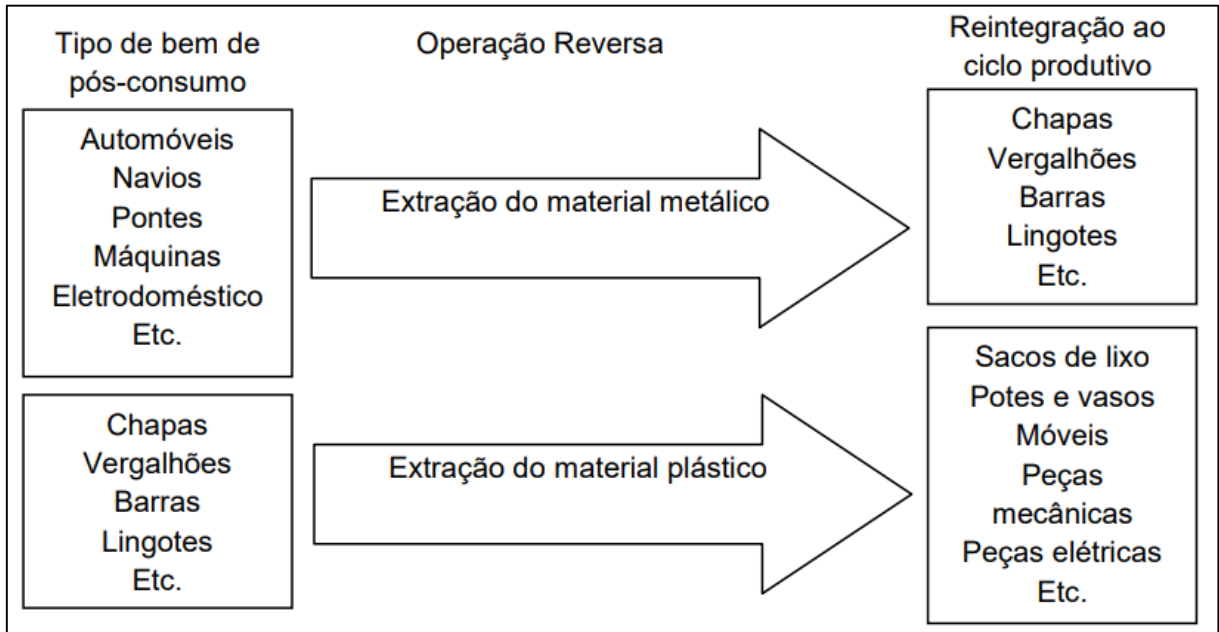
Tipo de bem de pós-consumo

Operação Reversa

Reintegração ao ciclo produtivo

Automóveis
Navios
Pontes
Máquinas
Eletrodoméstico
Etc.

Extração do material metálico

Chapas
Vergalhões
Barras
Lingotes
Etc.

Chapas
Vergalhões
Barras
Lingotes
Etc.

Extração do material plástico

Sacos de lixo
Potes e vasos
Móveis
Peças mecânicas
Peças elétricas
Etc.